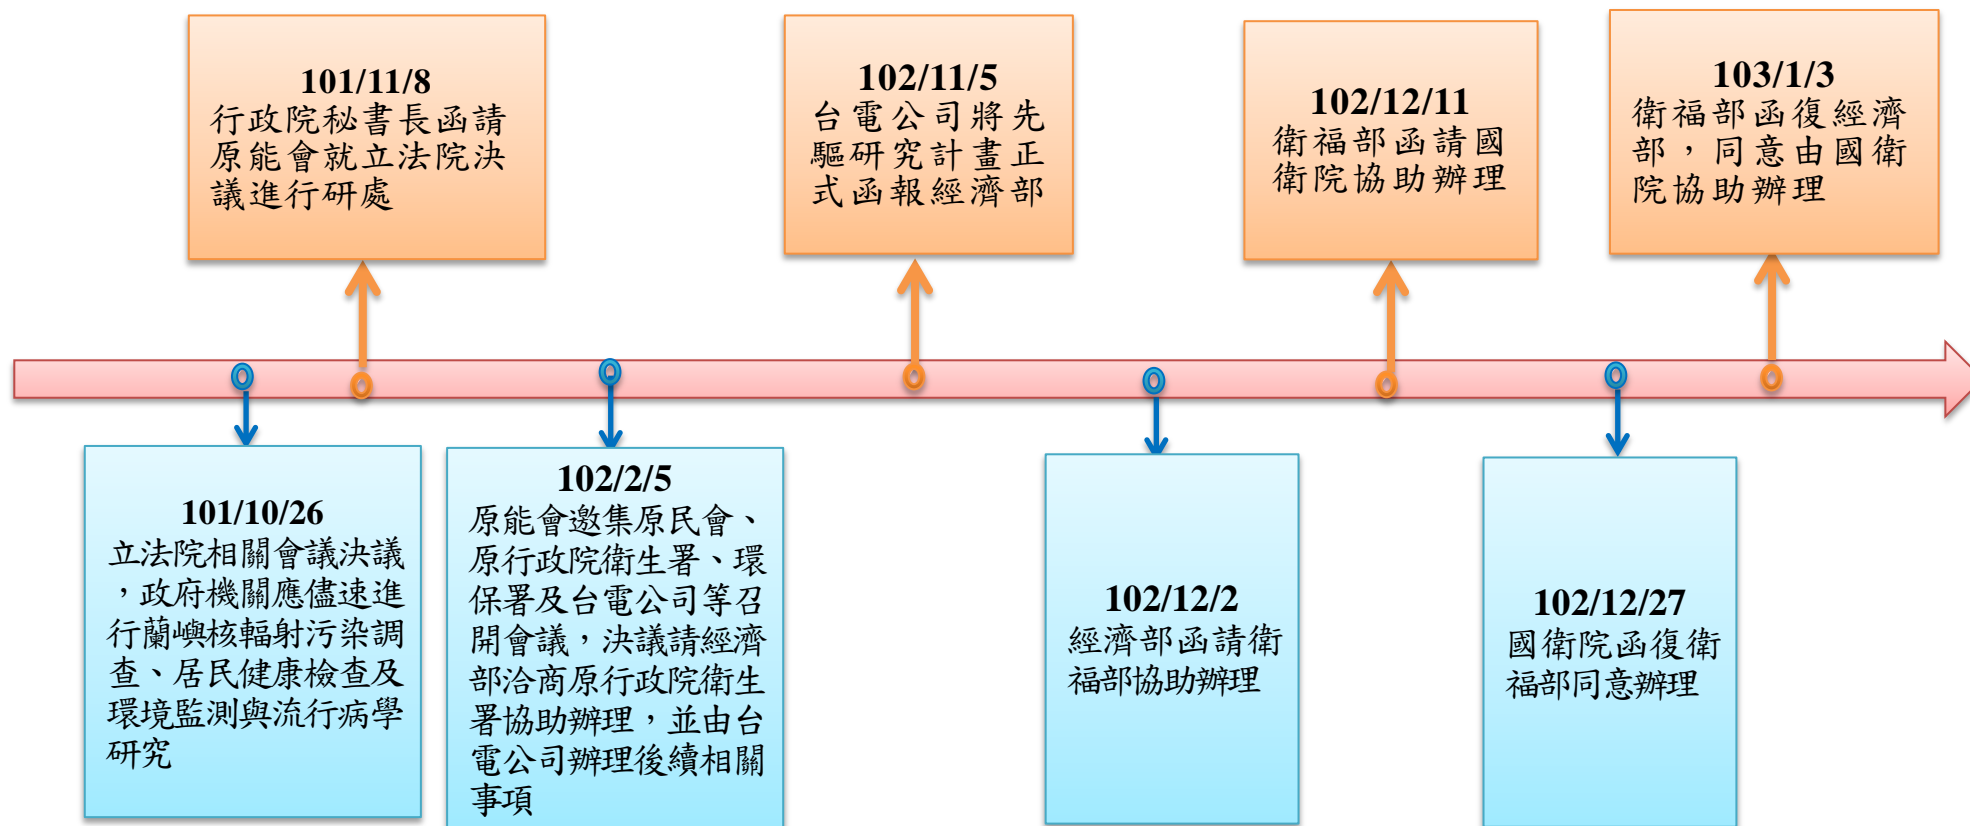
101/11/8
行政院秘書長函請原能會就立法院決議進行研處

102/11/5
台電公司將先驅研究計畫正式函報經濟部

102/12/11
衛福部函請國衛院協助辦理

103/1/3
衛福部函復經濟部，同意由國衛院協助辦理

101/10/26
立法院相關會議決議，政府機關應儘速進行蘭嶼核輻射污染調查、居民健康檢查及環境監測與流行病學研究

102/2/5
原能會邀集原民會、原行政院衛生署、環保署及台電公司等召開會議，決議請經濟部洽商原行政院衛生署協助辦理，並由台電公司辦理後續相關事項

102/12/2
經濟部函請衛福部協助辦理

102/12/27
國衛院函復衛福部同意辦理